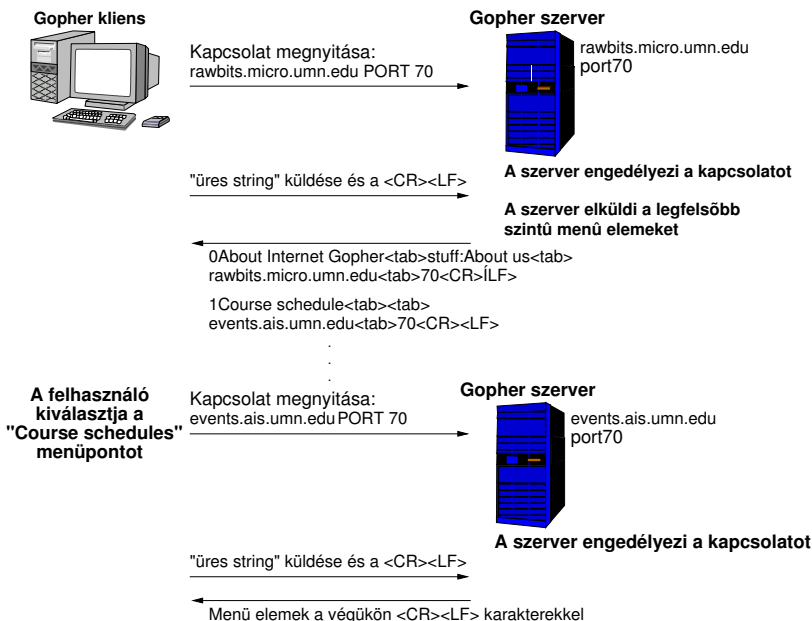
Gopher kliens

Gopher szerver

Kapcsolat megnyitása:
rawbits.micro.umn.edu PORT 70

rawbits.micro.umn.edu
port70

"üres string" küldése és a <CR><LF>

A szerver engedélyezi a kapcsolatot

A szerver elküldi a legfelsőbb szintű menü elemeket

0About Internet Gopher<tab>stuff:About us<tab>
rawbits.micro.umn.edu<tab>70<CR>ÍLF>

1Course schedule<tab><tab>
events.ais.umn.edu<tab>70<CR><LF>

.
.
.

A felhasználó kiválasztja a "Course schedules" menüpontot

Kapcsolat megnyitása:
events.ais.umn.edu PORT 70

Gopher szerver

events.ais.umn.edu
port70

A szerver engedélyezi a kapcsolatot

"üres string" küldése és a <CR><LF>

Menü elemek a végükön <CR><LF> karakterekkel